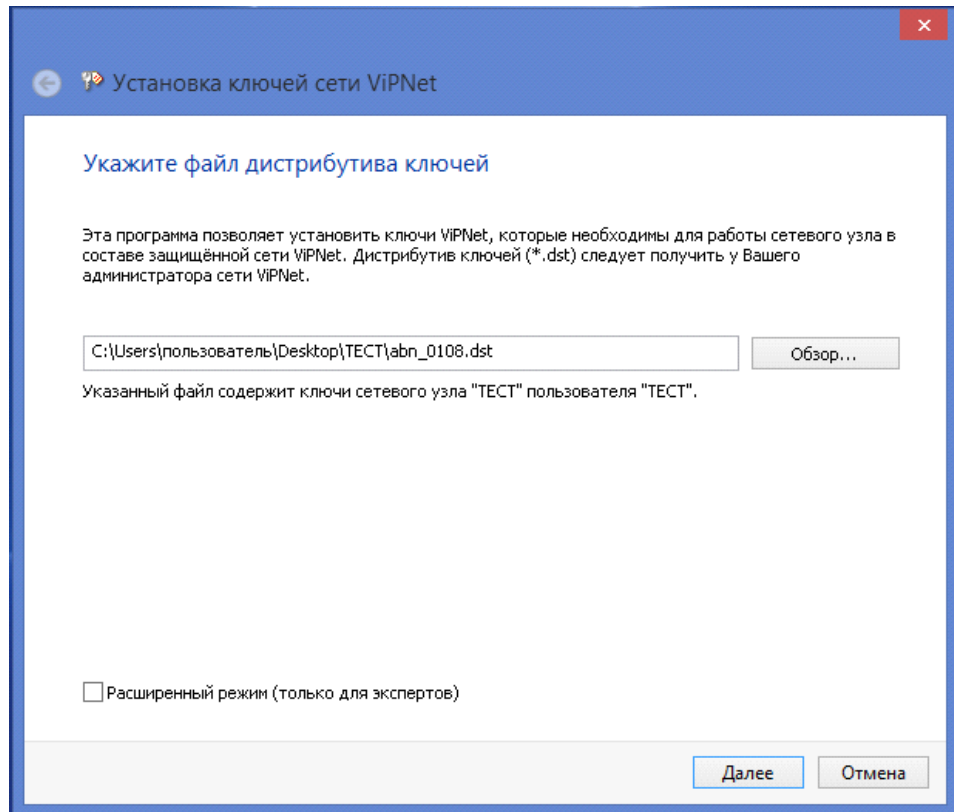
Установка ключей сети ViPNet

Укажите файл дистрибутива ключей

Эта программа позволяет установить ключи ViPNet, которые необходимы для работы сетевого узла в составе защищённой сети ViPNet. Дистрибутив ключей (*.dst) следует получить у Вашего администратора сети ViPNet.

C:\Users\пользователь\Desktop\ТЕСТ\abn_0108.dst

Обзор...

Указанный файл содержит ключи сетевого узла "ТЕСТ" пользователя "ТЕСТ".

Расширенный режим (только для экспертов)

Далее

Отмена